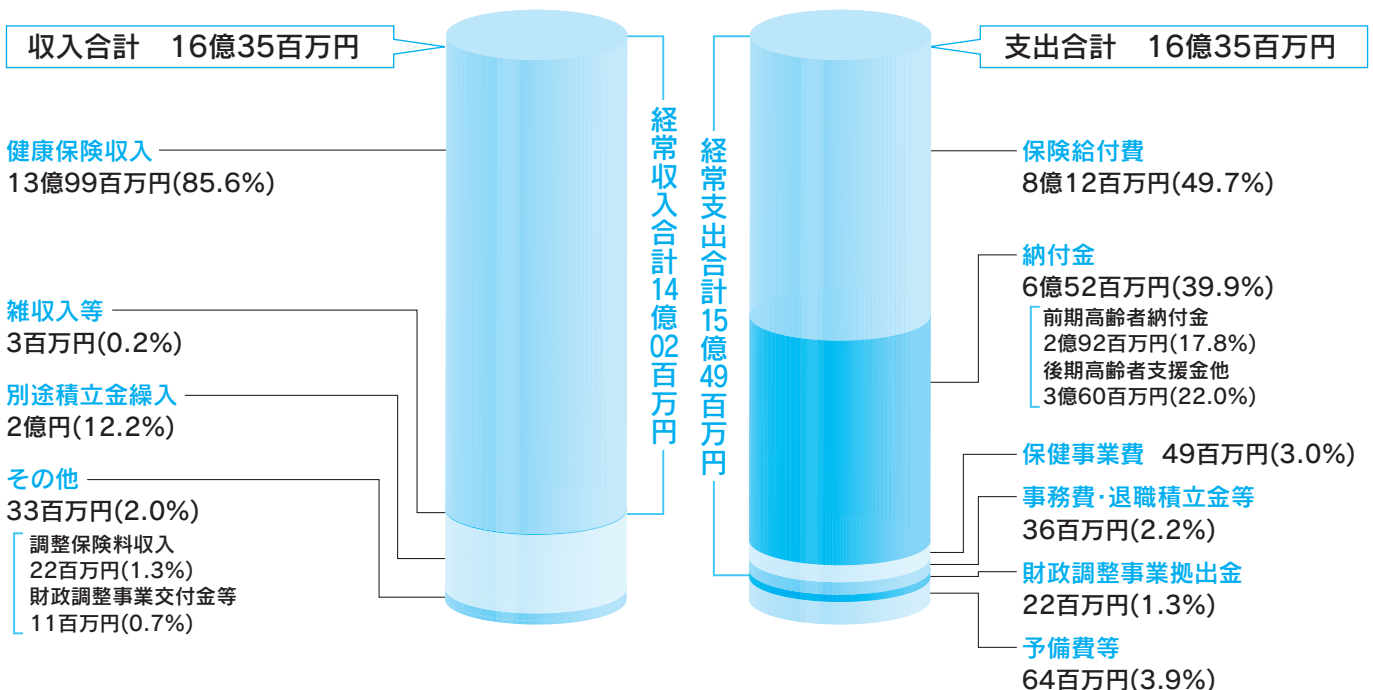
収入合計　16億35百万円

健康保険収入
13億99百万円(85.6%)

雑収入等
3百万円(0.2%)

別途積立金繰入
2億円(12.2%)

その他
33百万円(2.0%)

調整保険料収入
22百万円(1.3%)
財政調整事業交付金等
11百万円(0.7%)

経常収入合計14億02百万円

経常支出合計15億49百万円

支出合計　16億35百万円

保険給付費
8億12百万円(49.7%)

納付金
6億52百万円(39.9%)

前期高齢者納付金
2億92百万円(17.8%)
後期高齢者支援金他
3億60百万円(22.0%)

保健事業費　49百万円(3.0%)

事務費・退職積立金等
36百万円(2.2%)

財政調整事業拠出金
22百万円(1.3%)

予備費等
64百万円(3.9%)